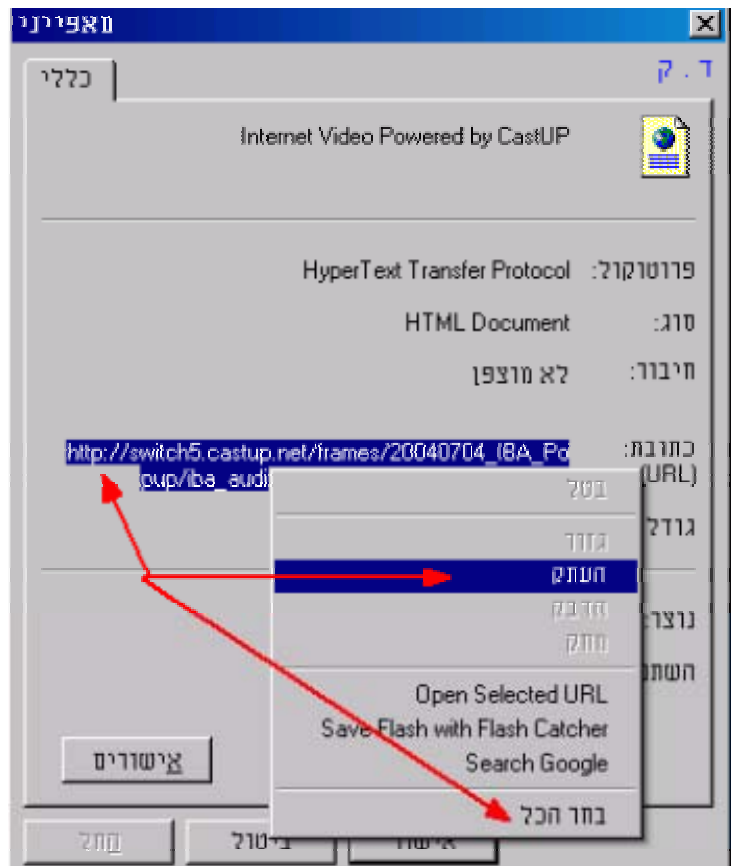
מאפיינים

כללי

ד . ק

Internet Video Powered by CastUP

פרוטוקול: HyperText Transfer Protocol

סוג: HTML Document

חיבור: לא מוצפן

כתובת: (URL) http://switch5.castup.net/frames/20040704_IBA_Popup/iba_audi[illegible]

גודל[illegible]

נוצר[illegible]

השתנ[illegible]

בטל

גזור

העתק

הדבק

מחק

Open Selected URL

Save Flash with Flash Catcher

Search Google

בחר הכל

אישורים

אישור

ביטול

החל